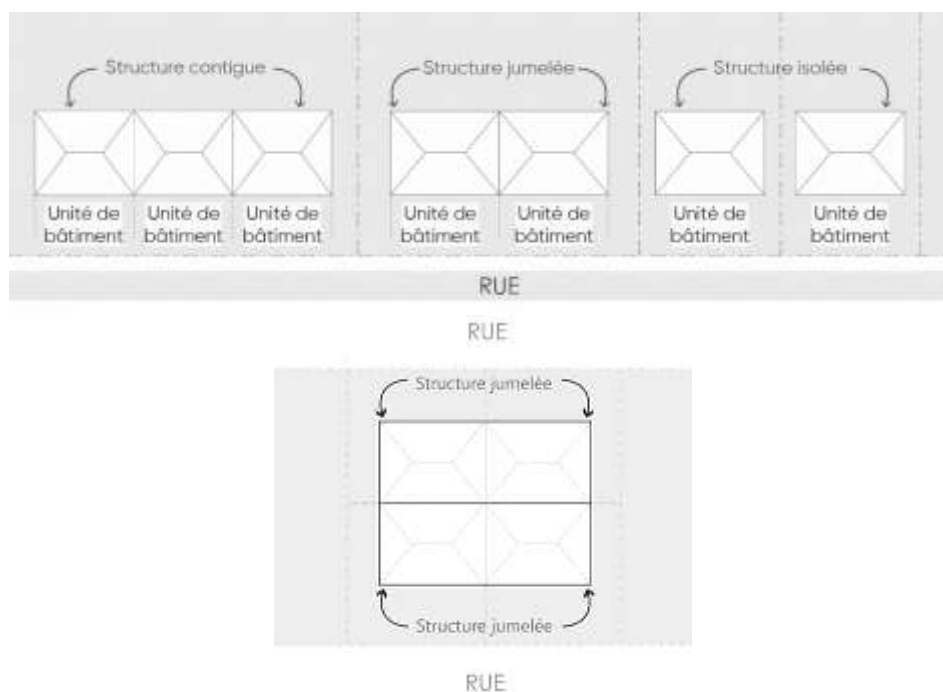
Structure contigue

Unité de bâtiment

Unité de bâtiment

Unité de bâtiment

Structure jumelée

Unité de bâtiment

Unité de bâtiment

Structure isolée

Unité de bâtiment

Unité de bâtiment

RUE

RUE

Structure jumelée

Structure jumelée

RUE